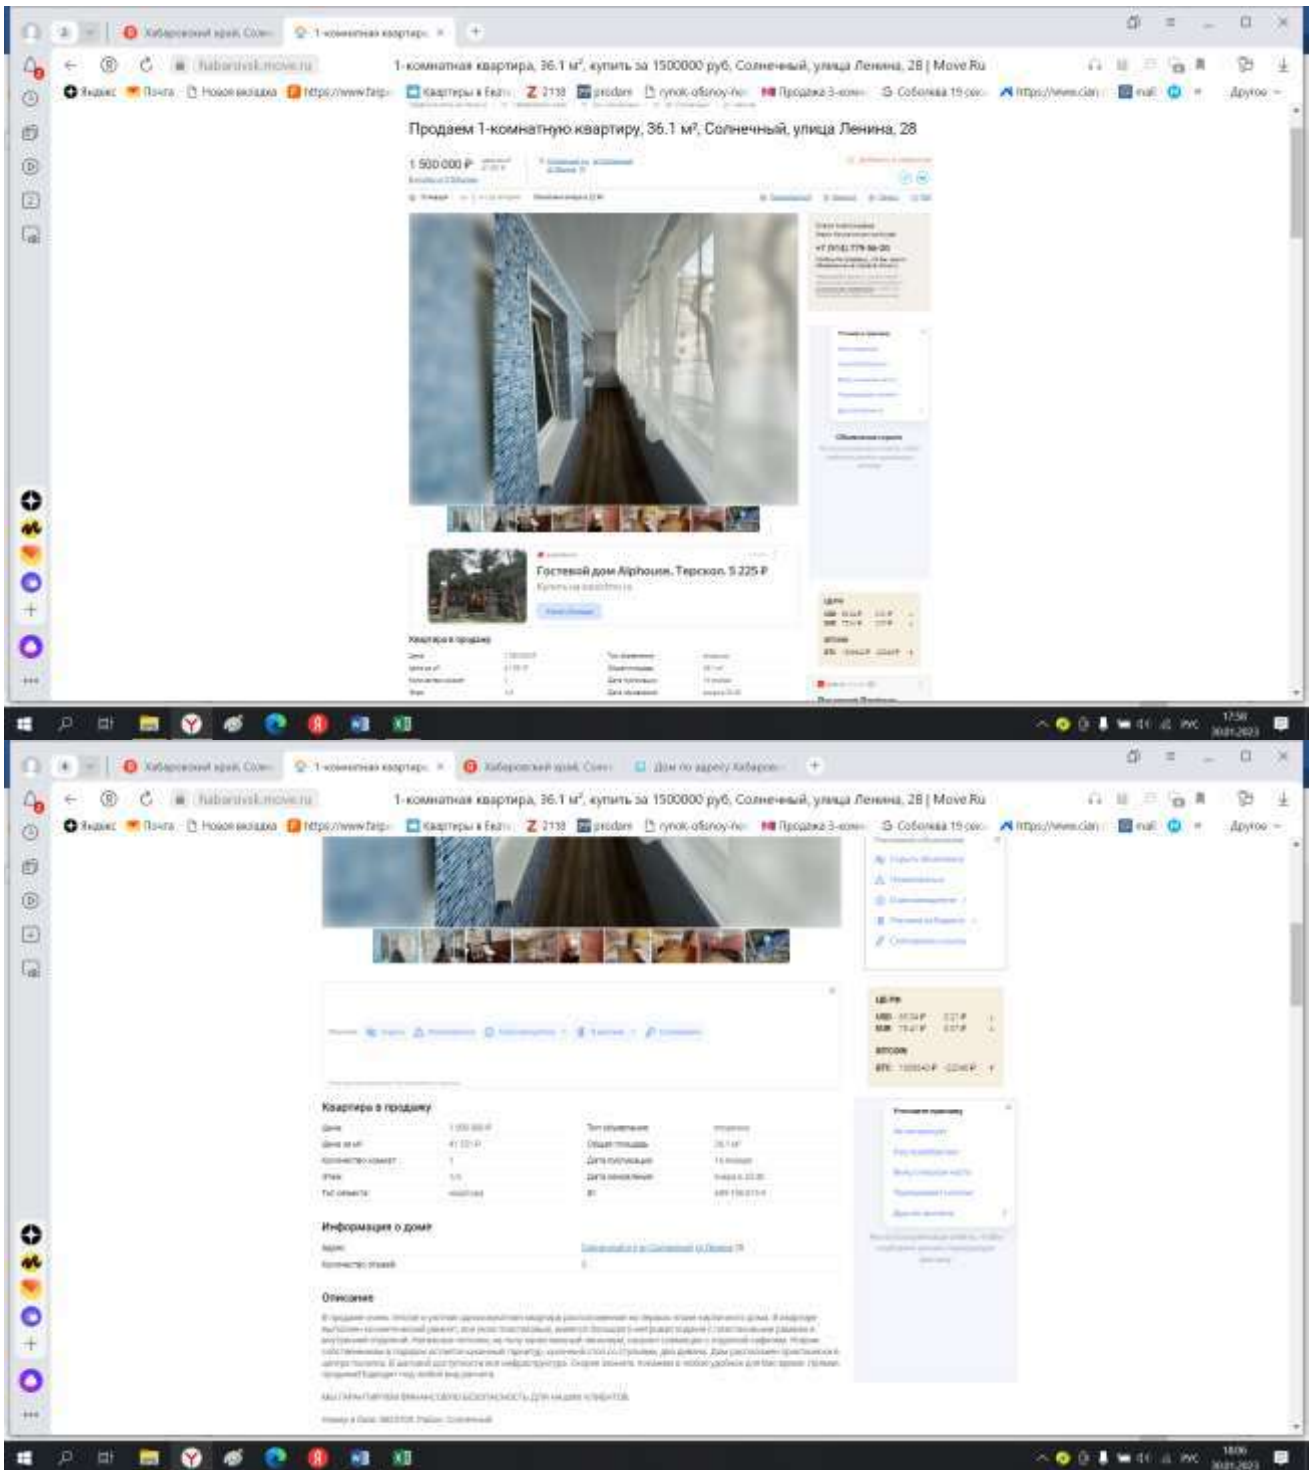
Хабаровский край. Сол
1-комнатная квартира
khabarovsk.move.ru
1-комнатная квартира, 36.1 м², купить за 1500000 руб, Солнечный, улица Ленина, 28 | Move.Ru
Яндекс Почта Новая вкладка https://www.farp Квартиры в Хаба Z 2118 prodam rynok-obnoy-ho Продажа 3-комн Соболева 19 сел https://www.cian mail Другое

Продаем 1-комнатную квартиру, 36.1 м², Солнечный, улица Ленина, 28

1 500 000 ₽

+7 (914) 779-96-20

Гостевой дом Alphouse. Терскол. 5 225 ₽

Квартира в продажу

ЦБ РФ
USD
EUR
BITCOIN
BTC

17:58
30.01.2023

Хабаровский край. Сол
1-комнатная квартира
Хабаровский край. Сол
Дом по адресу Хабаров
khabarovsk.move.ru
1-комнатная квартира, 36.1 м², купить за 1500000 руб, Солнечный, улица Ленина, 28 | Move.Ru
Яндекс Почта Новая вкладка https://www.farp Квартиры в Хаба Z 2118 prodam rynok-obnoy-ho Продажа 3-комн Соболева 19 сел https://www.cian mail Другое

ЦБ РФ
USD
EUR
BITCOIN
BTC

Квартира в продажу

Информация о доме

Описание

18:06
30.01.2023